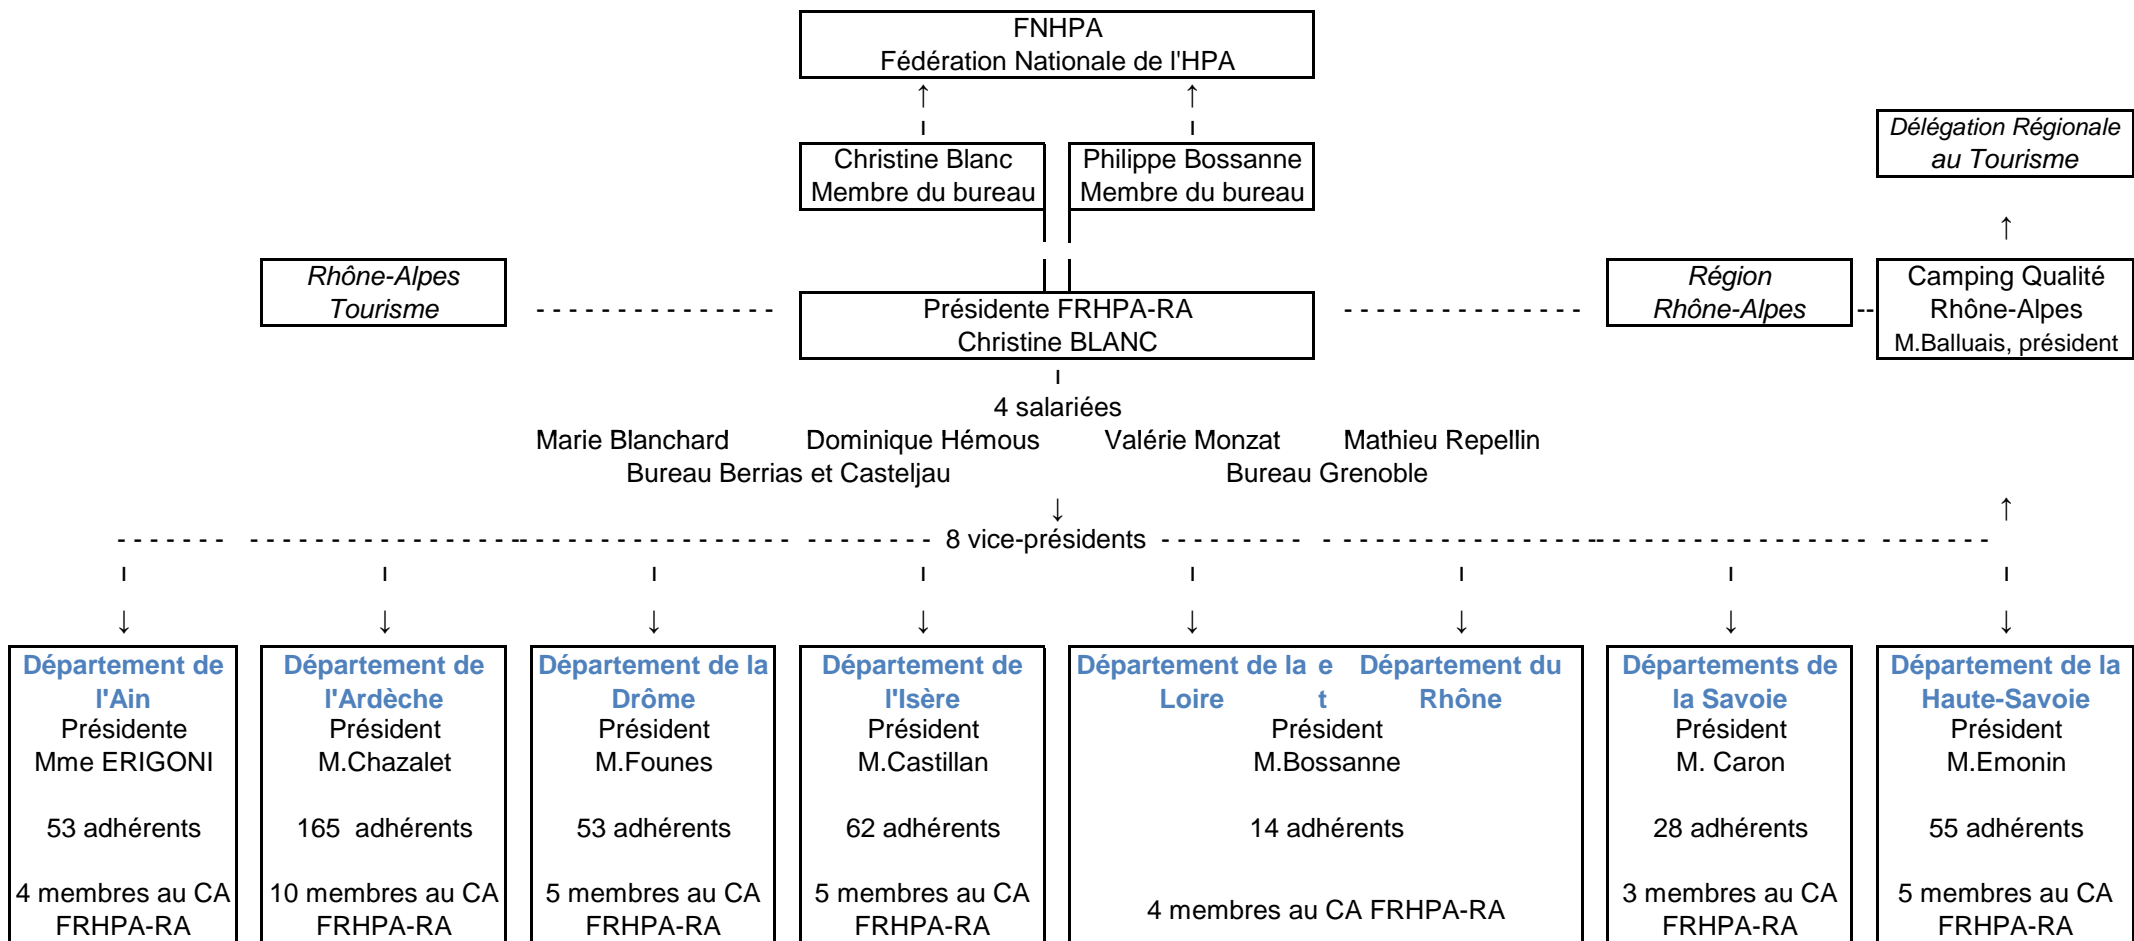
FNHPA
Fédération Nationale de l'HPA

Christine Blanc
Membre du bureau

Philippe Bossanne
Membre du bureau

Délégation Régionale au Tourisme

Rhône-Alpes Tourisme

Présidente FRHPA-RA
Christine BLANC

Région Rhône-Alpes

Camping Qualité Rhône-Alpes
M.Balluais, président

4 salariées
Marie Blanchard Dominique Hémous Valérie Monzat Mathieu Repellin
Bureau Berrias et Casteljau Bureau Grenoble

8 vice-présidents

Département de l'Ain
Présidente
Mme ERIGONI
53 adhérents
4 membres au CA FRHPA-RA

Département de l'Ardèche
Président
M.Chazalet
165 adhérents
10 membres au CA FRHPA-RA

Département de la Drôme
Président
M.Founes
53 adhérents
5 membres au CA FRHPA-RA

Département de l'Isère
Président
M.Castillan
62 adhérents
5 membres au CA FRHPA-RA

Département de la Loire et Département du Rhône
Président
M.Bossanne
14 adhérents
4 membres au CA FRHPA-RA

Départements de la Savoie
Président
M. Caron
28 adhérents
3 membres au CA FRHPA-RA

Département de la Haute-Savoie
Président
M.Emonin
55 adhérents
5 membres au CA FRHPA-RA